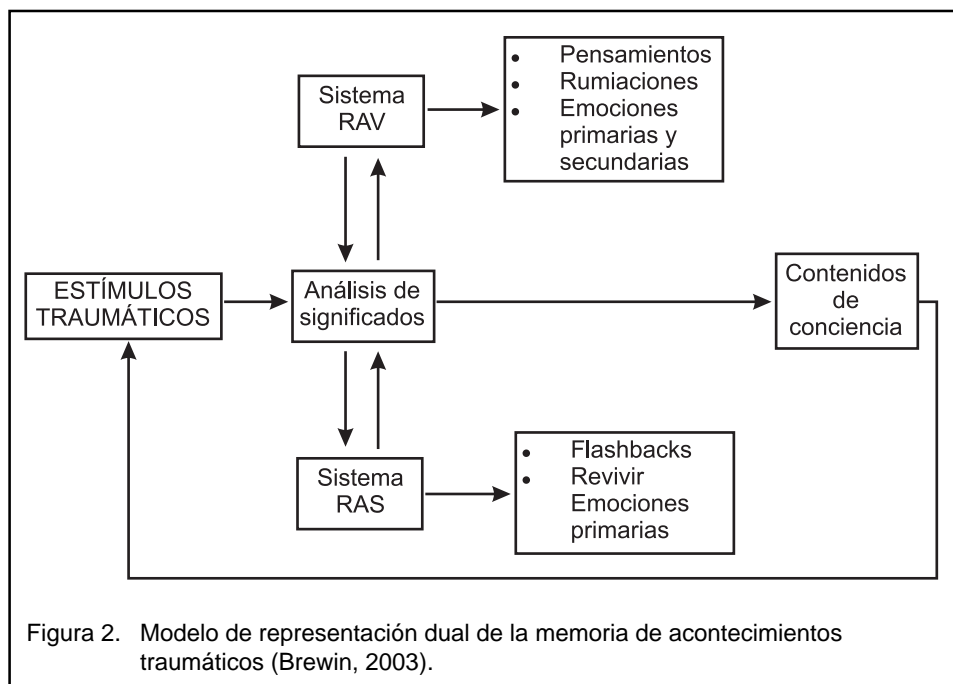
Sistema RAV

- Pensamientos
- Rumiaciones
- Emociones primarias y secundarias

ESTÍMULOS TRAUMÁTICOS

Análisis de significados

Contenidos de conciencia

Sistema RAS

- Flashbacks
- Revivir Emociones primarias

Figura 2. Modelo de representación dual de la memoria de acontecimientos traumáticos (Brewin, 2003).